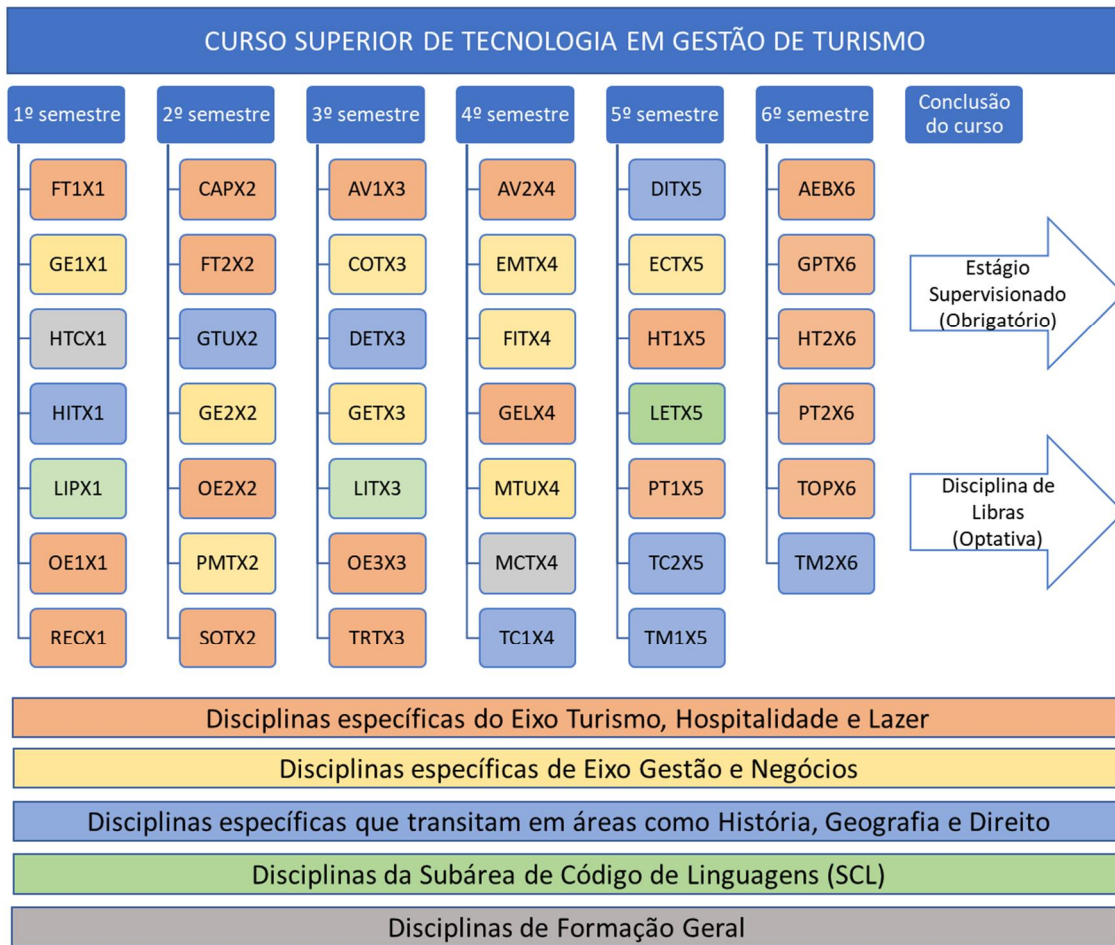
CURSO SUPERIOR DE TECNOLOGIA EM GESTÃO DE TURISMO

1º semestre
FT1X1
GE1X1
HTCX1
HITX1
LIPX1
OE1X1
RECX1

2º semestre
CAPX2
FT2X2
GTUX2
GE2X2
OE2X2
PMTX2
SOTX2

3º semestre
AV1X3
COTX3
DETX3
GETX3
LITX3
OE3X3
TRTX3

4º semestre
AV2X4
EMTX4
FITX4
GELX4
MTUX4
MCTX4
TC1X4

5º semestre
DITX5
ECTX5
HT1X5
LETX5
PT1X5
TC2X5
TM1X5

6º semestre
AEBX6
GPTX6
HT2X6
PT2X6
TOPX6
TM2X6

Conclusão do curso

Estágio Supervisionado (Obrigatório)

Disciplina de Libras (Optativa)

Disciplinas específicas do Eixo Turismo, Hospitalidade e Lazer

Disciplinas específicas de Eixo Gestão e Negócios

Disciplinas específicas que transitam em áreas como História, Geografia e Direito

Disciplinas da Subárea de Código de Linguagens (SCL)

Disciplinas de Formação Geral